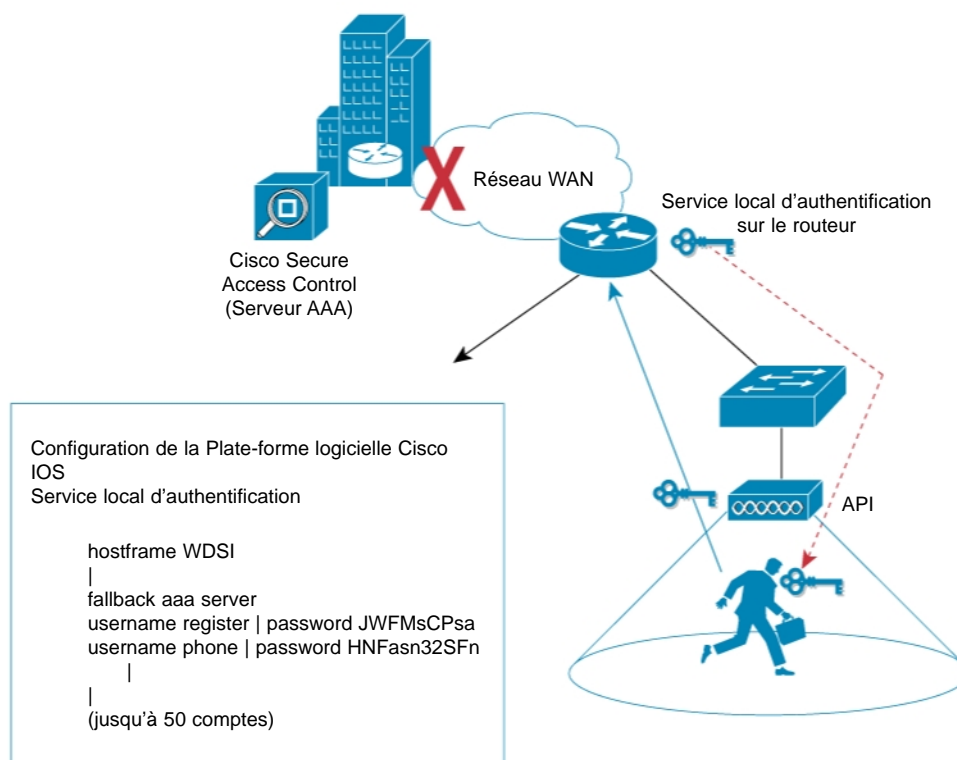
Réseau WAN

Service local d’authentification sur le routeur

Cisco Secure Access Control (Serveur AAA)

Configuration de la Plate-forme logicielle Cisco IOS
Service local d’authentification

hostframe WDSI
|
fallback aaa server
username register | password JWFMsCPsa
username phone | password HNFasn32SFn
|
|
(jusqu’à 50 comptes)

API